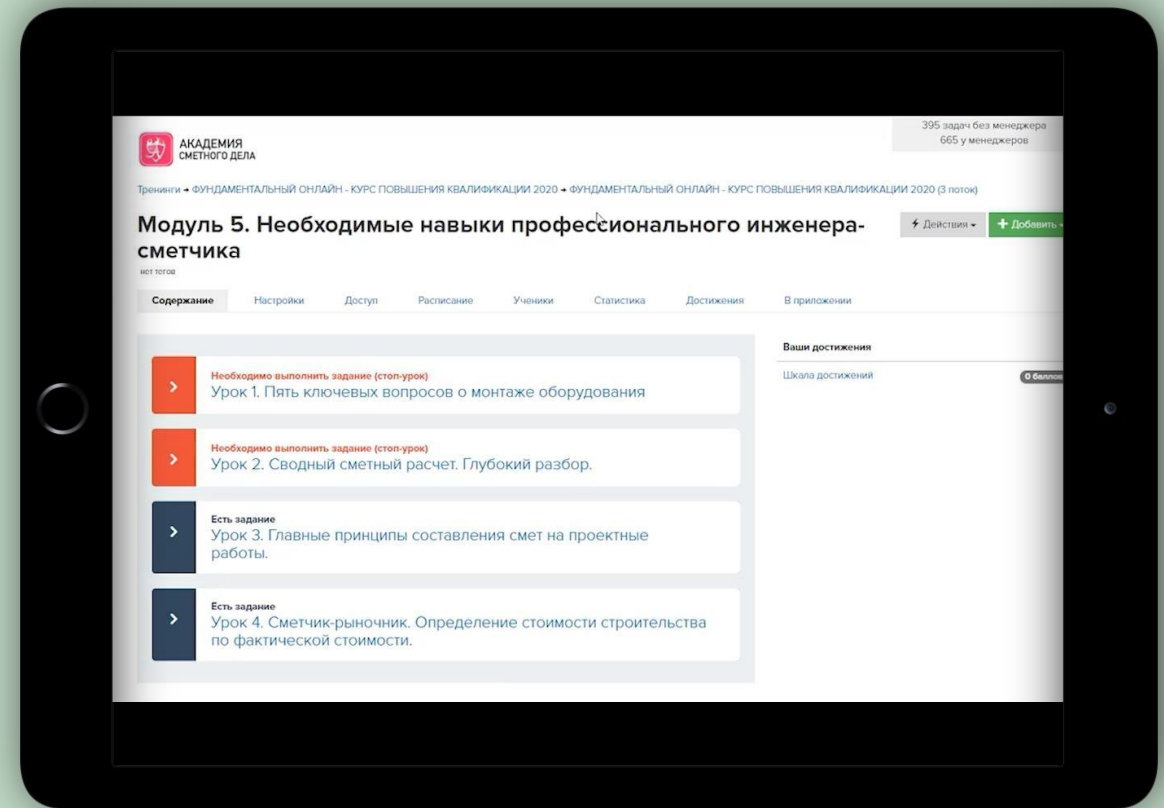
АКАДЕМИЯ СМЕТНОГО ДЕЛА

395 задач без менеджера
665 у менеджеров

Тренинги → ФУНДАМЕНТАЛЬНЫЙ ОНЛАЙН - КУРС ПОВЫШЕНИЯ КВАЛИФИКАЦИИ 2020 → ФУНДАМЕНТАЛЬНЫЙ ОНЛАЙН - КУРС ПОВЫШЕНИЯ КВАЛИФИКАЦИИ 2020 (3 поток)

Модуль 5. Необходимые навыки профессионального инженера-сметчика

Действия

Добавить

нет тегов

Содержание | Настройки | Доступ | Расписание | Ученики | Статистика | Достижения | В приложении

Необходимо выполнить задание (стоп-урок)
Урок 1. Пять ключевых вопросов о монтаже оборудования

Необходимо выполнить задание (стоп-урок)
Урок 2. Сводный сметный расчет. Глубокий разбор.

Есть задание
Урок 3. Главные принципы составления смет на проектные работы.

Есть задание
Урок 4. Сметчик-рыночник. Определение стоимости строительства по фактической стоимости.

Ваши достижения

Шкала достижений

0 баллов